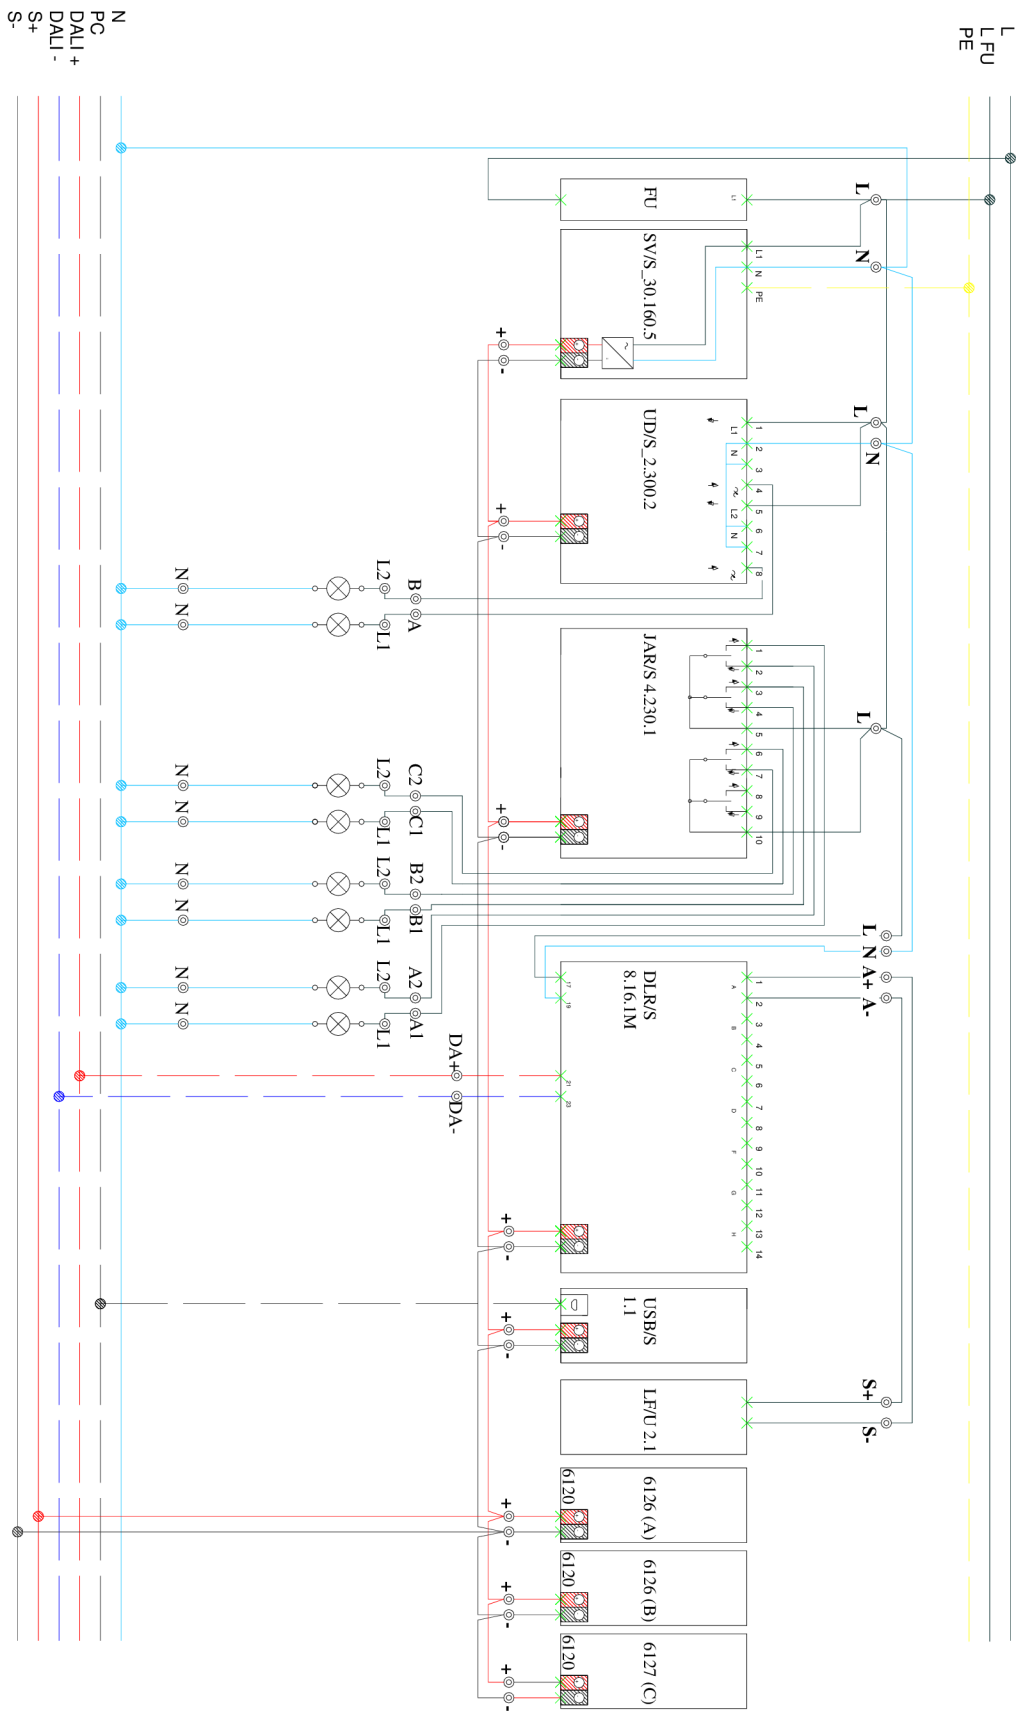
N
PC
DALI +
DALI -
S+
S-

L
L FU
PE

FU
L1
L
SV/S 30.160.5
L1
N
PE
N
+
-
UD/S 2.300.2
L1
N
L2
N
1
2
3
4
5
6
7
8
L
N
+
-
B
A
L2
L1
N
N
JAR/S 4.230.1
1
2
3
4
5
6
7
8
9
10
L
+
-
C2
C1
L2
L1
N
N
B2
B1
L2
L1
N
N
A2
A1
L2
L1
N
N
L
N
A+
A-
DLR/S 8.16.1M
1
2
3
4
5
6
7
8
9
10
11
12
13
14
A
B
C
D
E
F
G
H
DA+
DA-
+
-
USB/S 1.1
+
-
LFU/S 2.1
S+
S-
6126 (A)
6120
+
-
6126 (B)
6120
+
-
6127 (C)
6120
+
-